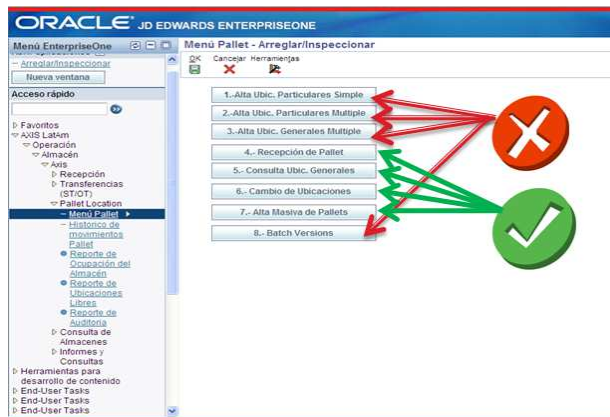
ORACLE JD EDWARDS ENTERPRISEONE

Menú EnterpriseOne

Arreglar/Inspeccionar

Nueva ventana

Acceso rápido

Favoritos
AXIS LatAm
Operación
Almacén
Axis
Recepción
Transferencias (ST/OT)
Pallet Location
Menú Pallet
Historico de movimientos Pallet
Reporte de Ocupación del Almacén
Reporte de Ubicaciones Libres
Reporte de Auditoria
Consulta de Almacenes
Informes y Consultas
Herramientas para desarrollo de contenido
End-User Tasks
End-User Tasks
End-User Tasks

Menú Pallet - Arreglar/Inspeccionar

OK Cancelar Herramientas

1.-Alta Ubic. Particulares Simple
2.-Alta Ubic. Particulares Multiple
3.-Alta Ubic. Generales Multiple
4.- Recepción de Pallet
5.- Consulta Ubic. Generales
6.- Cambio de Ubicaciones
7.- Alta Masiva de Pallets
8.- Batch Versions